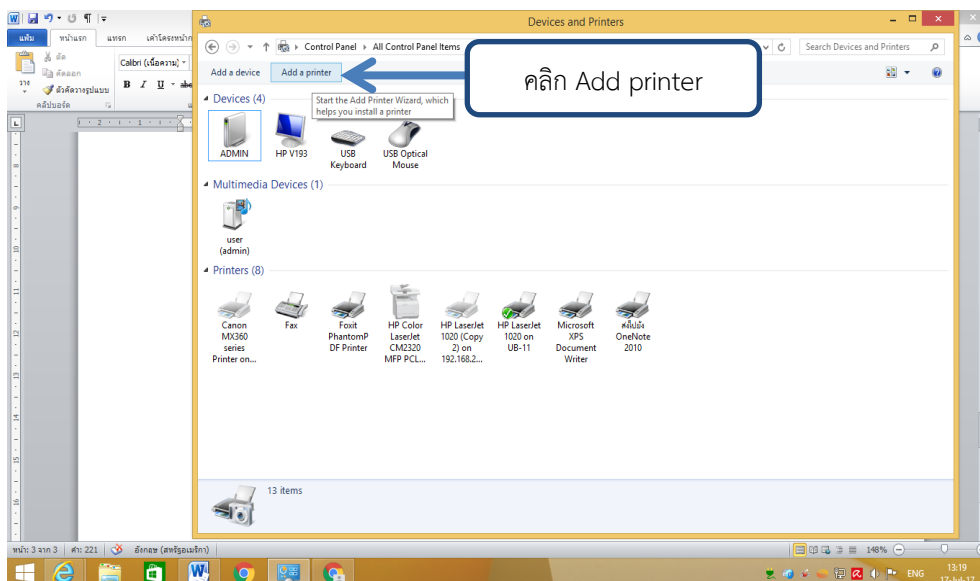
แฟ้ม หน้าแรก แทรก เค้าโครงหน้ากระดาษ

ตัด
คัดลอก
วาง
ตัวคัดลอกรูปแบบ
คลิปบอร์ด
Calibri (เนื้อความ)
B I U abc

Devices and Printers

Control Panel ▸ All Control Panel Items

Search Devices and Printers

Add a device
Add a printer

Start the Add Printer Wizard, which helps you install a printer

คลิก Add printer

Devices (4)

ADMIN
HP V193
USB Keyboard
USB Optical Mouse

Multimedia Devices (1)

user (admin)

Printers (8)

Canon MX360 series Printer on...
Fax
Foxit PhantomPDF Printer
HP Color LaserJet CM2320 MFP PCL...
HP LaserJet 1020 (Copy 2) on 192.168.2...
HP LaserJet 1020 on UB-11
Microsoft XPS Document Writer
ส่งไปยัง OneNote 2010

13 items

หน้า: 3 จาก 3 | คำ: 221 | อังกฤษ (สหรัฐอเมริกา)

148%

ENG
13:19
17-Jul-17